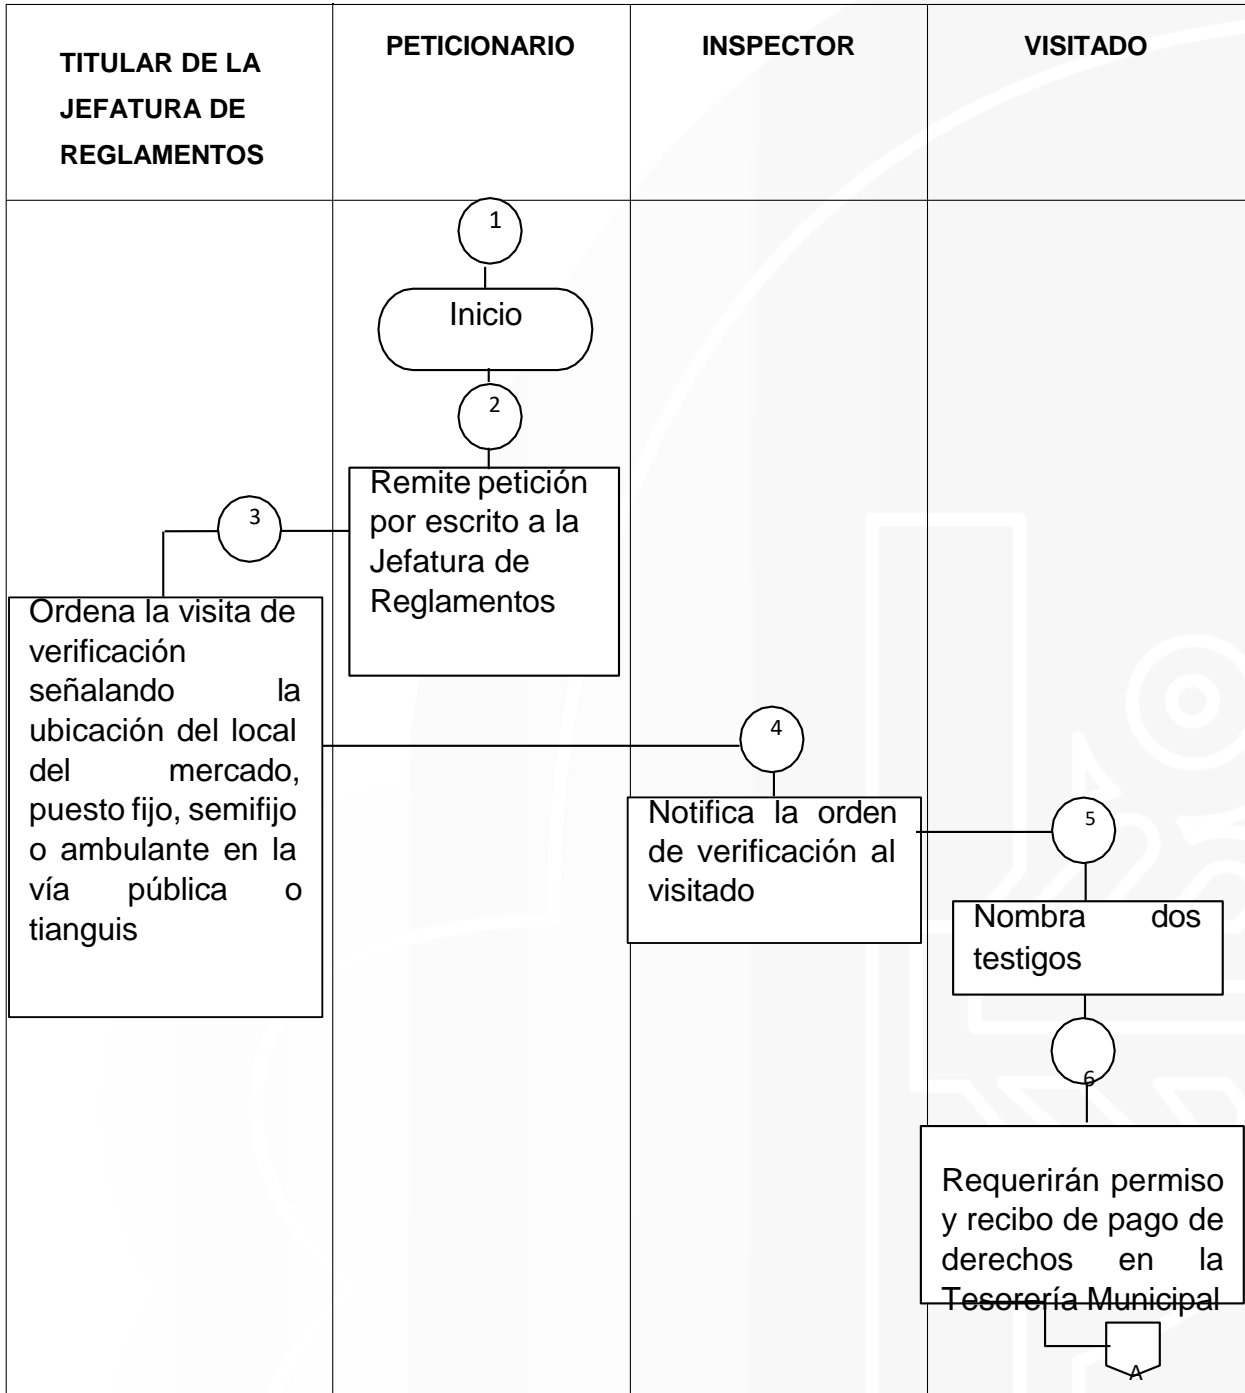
| TITULAR DE LA JEFATURA DE REGLAMENTOS | PETICIONARIO | INSPECTOR | VISITADO |
|---|---|---|---|

1

Inicio

2

Remite petición por escrito a la Jefatura de Reglamentos

3

Ordena la visita de verificación señalando la ubicación del local del mercado, puesto fijo, semifijo o ambulante en la vía pública o tianguis

4

Notifica la orden de verificación al visitado

5

Nombra dos testigos

6

Requerirán permiso y recibo de pago de derechos en la Tesorería Municipal

A